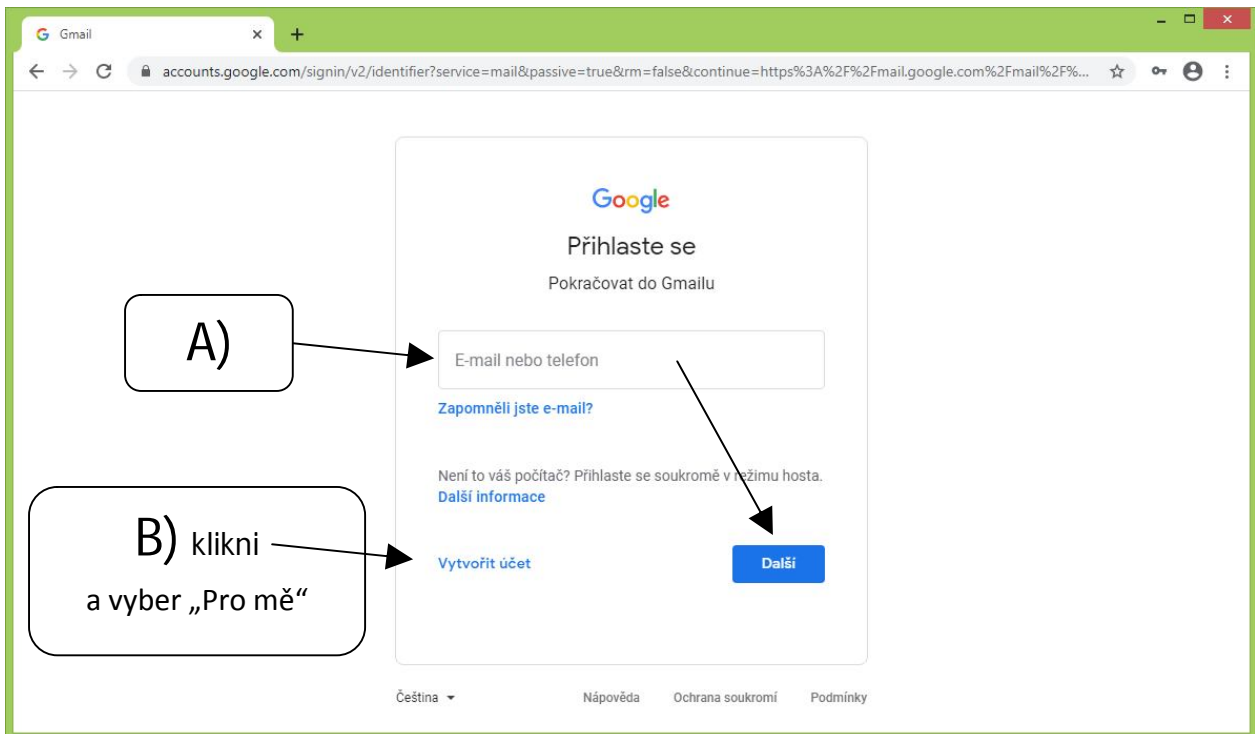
Gmail ×
+

accounts.google.com/signin/v2/identifier?service=mail&passive=true&rm=false&continue=https%3A%2F%2Fmail.google.com%2Fmail%2F%...

Google

Přihlaste se

Pokračovat do Gmailu

A)

E-mail nebo telefon

Zapomněli jste e-mail?

Není to váš počítač? Přihlaste se soukromě v režimu hosta.
Další informace

B) klikni
a vyber „Pro mě“

Vytvořit účet

Další

Čeština

Nápověda Ochrana soukromí Podmínky